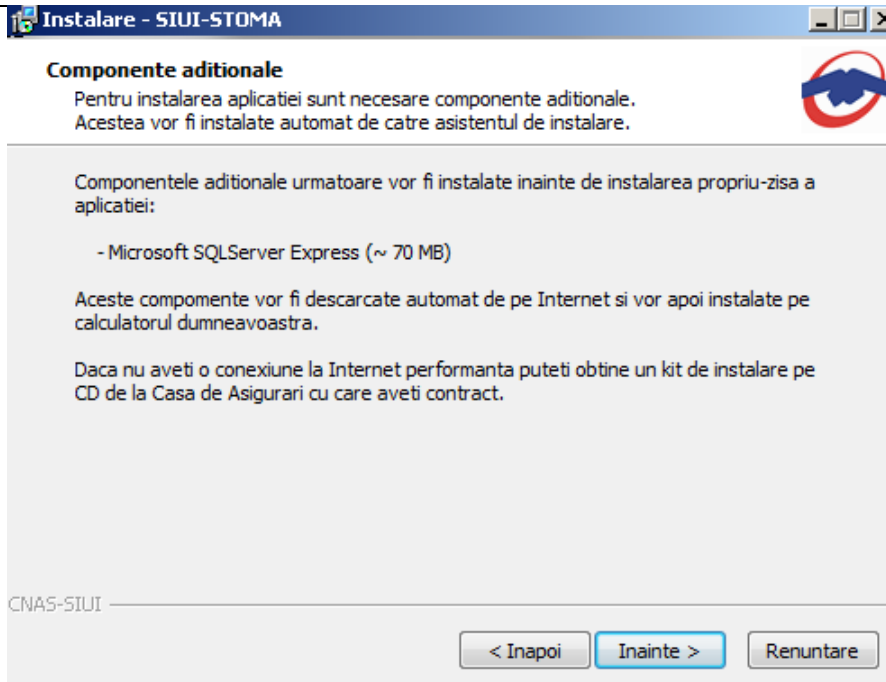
Instalare - SIUI-STOMA

Componente aditionale
Pentru instalarea aplicatiei sunt necesare componente aditionale.
Acestea vor fi instalate automat de catre asistentul de instalare.

Componentele aditionale urmatoare vor fi instalate inainte de instalarea propriu-zisa a aplicatiei:

- Microsoft SQLServer Express (~ 70 MB)

Aceste compomente vor fi descarcate automat de pe Internet si vor apoi instalate pe calculatorul dumneavoastra.

Daca nu aveti o conexiune la Internet performanta puteti obtine un kit de instalare pe CD de la Casa de Asigurari cu care aveti contract.

CNAS-SIUI

< Inapoi | Inainte > | Renuntare